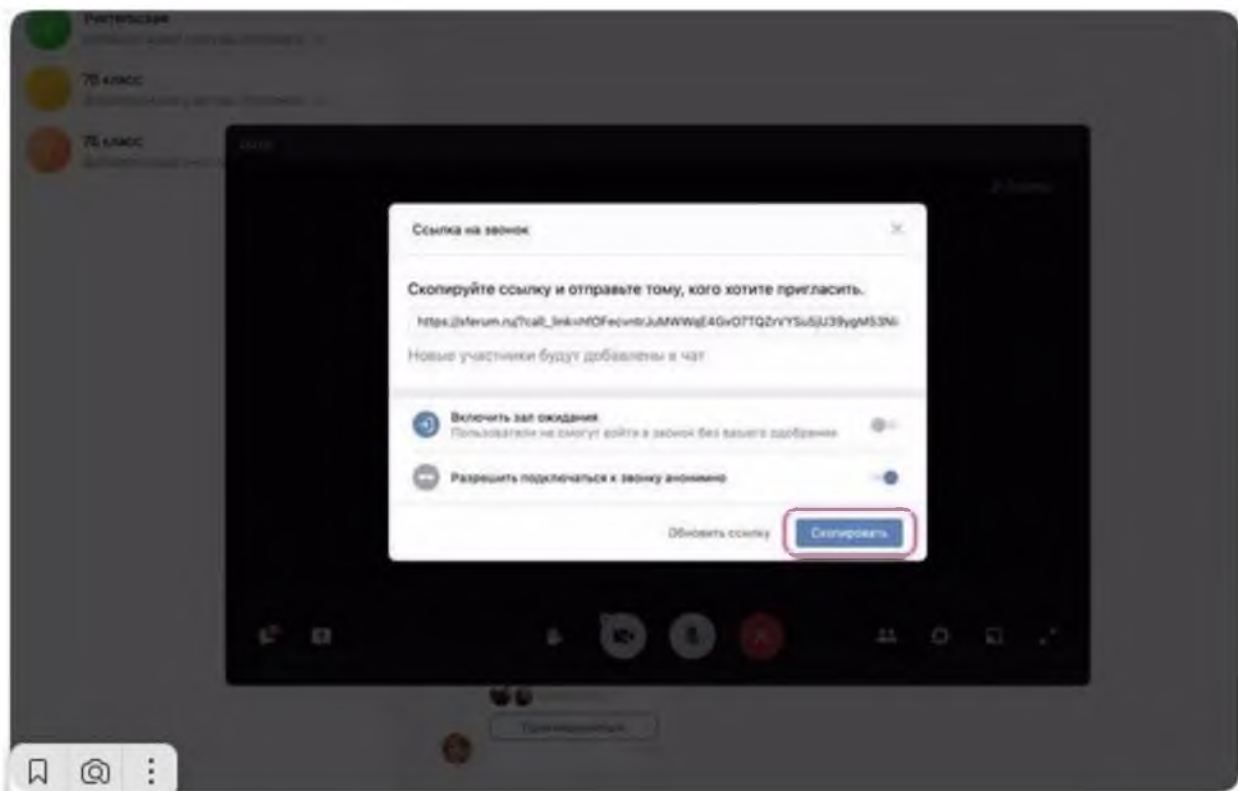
Учительская
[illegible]

7В класс
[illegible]

7Б класс
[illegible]

Ссылка на звонок

Скопируйте ссылку и отправьте тому, кого хотите пригласить.

https://sferum.ru/?call_link=hfOFecvntrJuMWWqE4GvO7TQZrVYSu5jU39ygM53Ni

Новые участники будут добавлены в чат

Включить зал ожидания
Пользователи не смогут войти в звонок без вашего одобрения

Разрешить подключаться к звонку анонимно

Обновить ссылку

Скопировать

Присоединиться